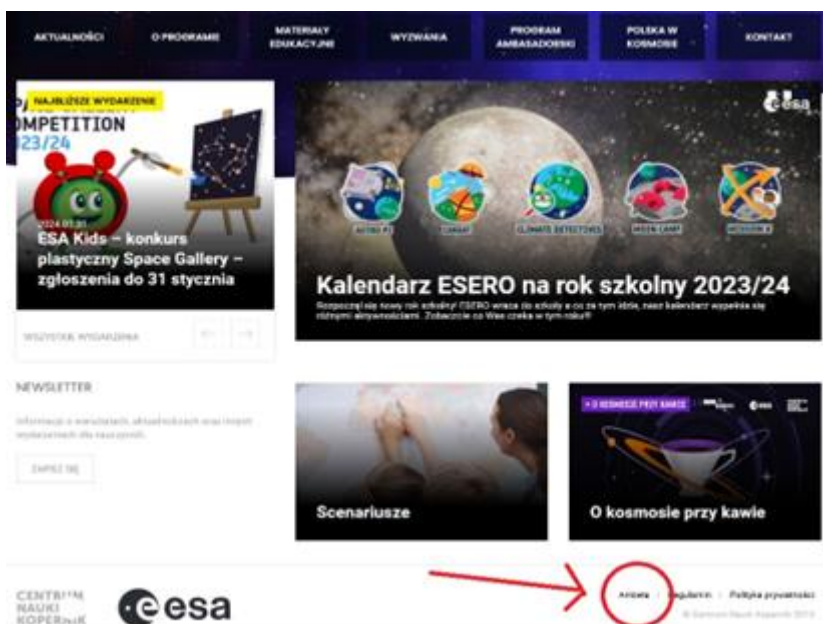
AKTUALNOŚCI | O PROGRAMIE | MATERIAŁY EDUKACYJNE | WYZWANIA | PROGRAM AMBASADORSKI | POLSKA W KOSMOSIE | KONTAKT

NAJBLIŻSZE WYDARZENIE

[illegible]MPETITION
2023/24

2024.01.31

ESA Kids – konkurs plastyczny Space Gallery – zgłoszenia do 31 stycznia

WSZYSTKIE WYDARZENIA

esa

ASTRO PI | CANSAT | CLIMATE DETECTIVES | MOON CAMP | MISSION X

Kalendarz ESERO na rok szkolny 2023/24

Rozpoczął się nowy rok szkolny! ESERO wraca do szkoły a co za tym idzie, nasz kalendarz wypełnia się różnymi aktywnościami. Zobaczcie co Was czeka w tym roku!

NEWSLETTER

Informacje o warsztatach, aktualnościach oraz innych wydarzeniach dla nauczycieli.

ZAPISZ SIĘ

Scenariusze

O KOSMOSIE PRZY KAWIE

esa

O kosmosie przy kawie

CENTRUM NAUKI KOPERNIK

esa

Ankieta | Regulamin | Polityka prywatności

© Centrum Nauki Kopernik 2019